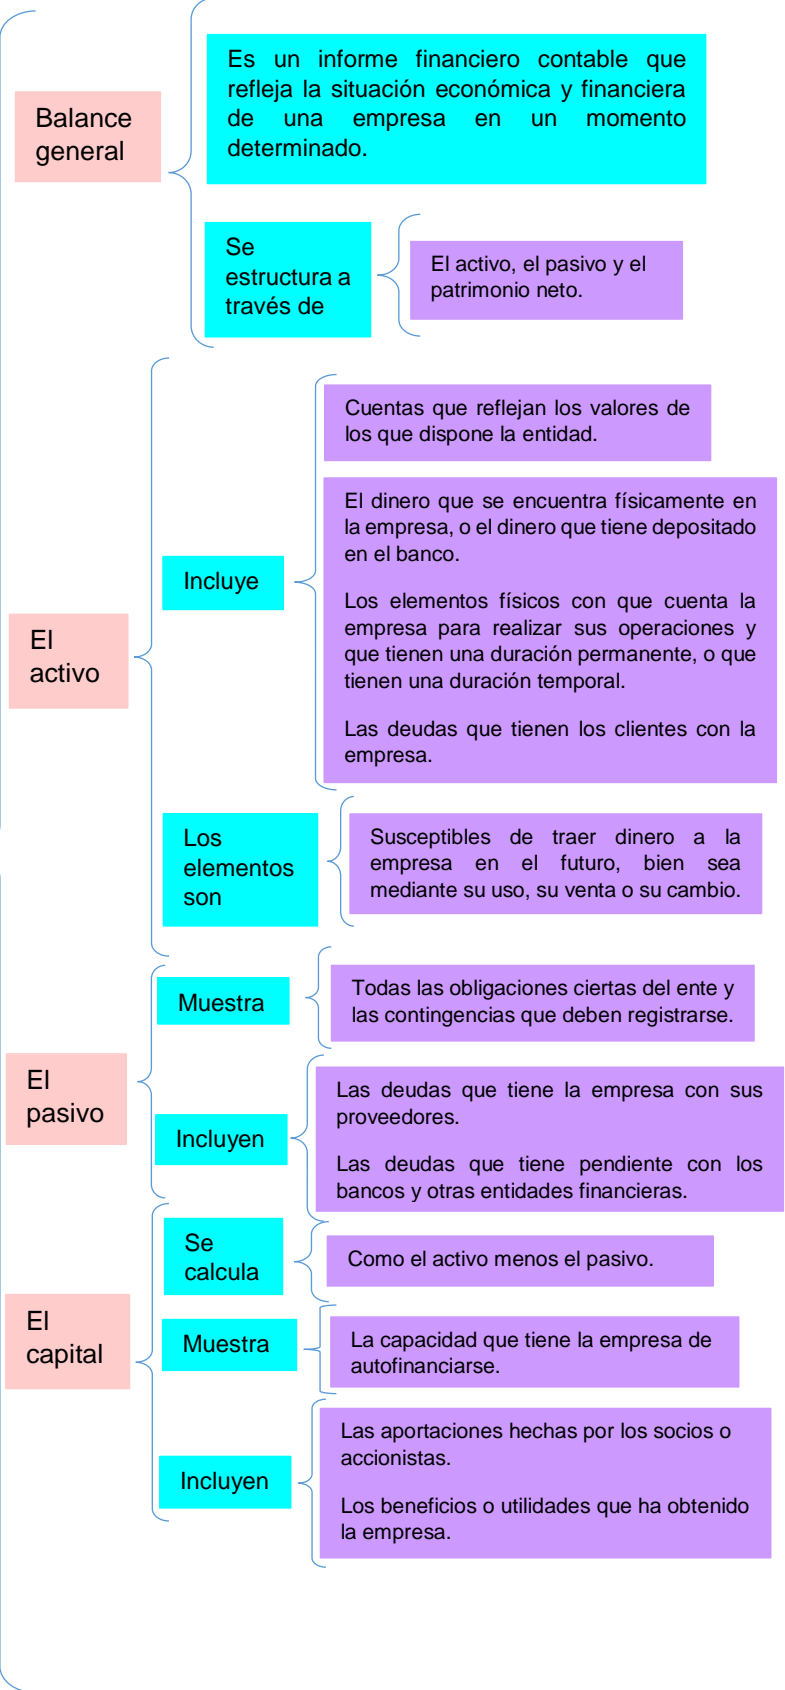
Balance general

Es un informe financiero contable que refleja la situación económica y financiera de una empresa en un momento determinado.

Se estructura a través de

El activo, el pasivo y el patrimonio neto.

El activo

Incluye

Cuentas que reflejan los valores de los que dispone la entidad.

El dinero que se encuentra físicamente en la empresa, o el dinero que tiene depositado en el banco.

Los elementos físicos con que cuenta la empresa para realizar sus operaciones y que tienen una duración permanente, o que tienen una duración temporal.

Las deudas que tienen los clientes con la empresa.

Los elementos son

Susceptibles de traer dinero a la empresa en el futuro, bien sea mediante su uso, su venta o su cambio.

El pasivo

Muestra

Todas las obligaciones ciertas del ente y las contingencias que deben registrarse.

Incluyen

Las deudas que tiene la empresa con sus proveedores.

Las deudas que tiene pendiente con los bancos y otras entidades financieras.

El capital

Se calcula

Como el activo menos el pasivo.

Muestra

La capacidad que tiene la empresa de autofinanciarse.

Incluyen

Las aportaciones hechas por los socios o accionistas.

Los beneficios o utilidades que ha obtenido la empresa.